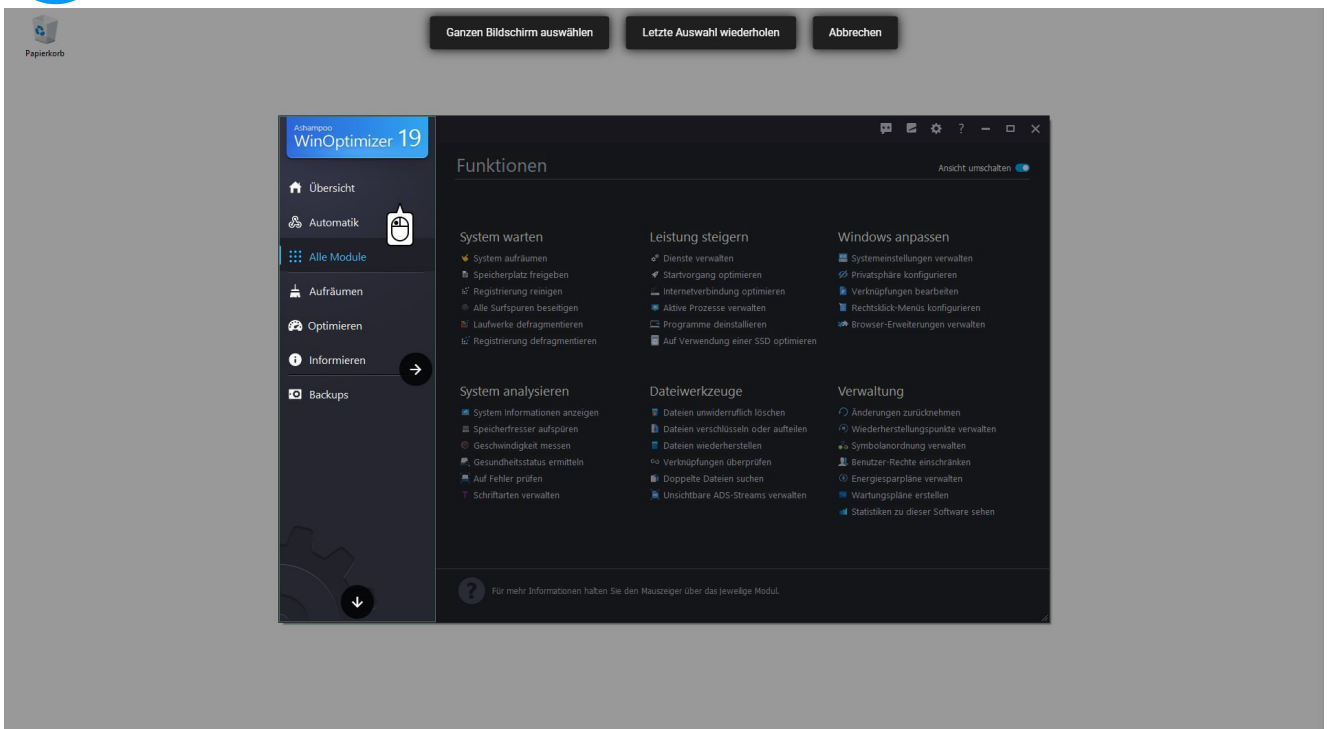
Papierkorb

Ganzen Bildschirm auswählen
Letzte Auswahl wiederholen
Abbrechen

Ashampoo
WinOptimizer 19

Übersicht
Automatik
Alle Module
Aufräumen
Optimieren
Informieren
Backups

Funktionen
Ansicht umschalten

System warten
System aufräumen
Speicherplatz freigeben
Registrierung reinigen
Alle Surfspuren beseitigen
Laufwerke defragmentieren
Registrierung defragmentieren

Leistung steigern
Dienste verwalten
Startvorgang optimieren
Internetverbindung optimieren
Aktive Prozesse verwalten
Programme deinstallieren
Auf Verwendung einer SSD optimieren

Windows anpassen
Systemeinstellungen verwalten
Privatsphäre konfigurieren
Verknüpfungen bearbeiten
Rechtsklick-Menüs konfigurieren
Browser-Erweiterungen verwalten

System analysieren
System Informationen anzeigen
Speicherfresser aufspüren
Geschwindigkeit messen
Gesundheitsstatus ermitteln
Auf Fehler prüfen
Schriftarten verwalten

Dateiwerkzeuge
Dateien unwiderruflich löschen
Dateien verschlüsseln oder aufteilen
Dateien wiederherstellen
Verknüpfungen überprüfen
Doppelte Dateien suchen
Unsichtbare ADS-Streams verwalten

Verwaltung
Änderungen zurücknehmen
Wiederherstellungspunkte verwalten
Symbolanordnung verwalten
Benutzer-Rechte einschränken
Energiesparpläne verwalten
Wartungspläne erstellen
Statistiken zu dieser Software sehen

Für mehr Informationen halten Sie den Mauszeiger über das jeweilige Modul.